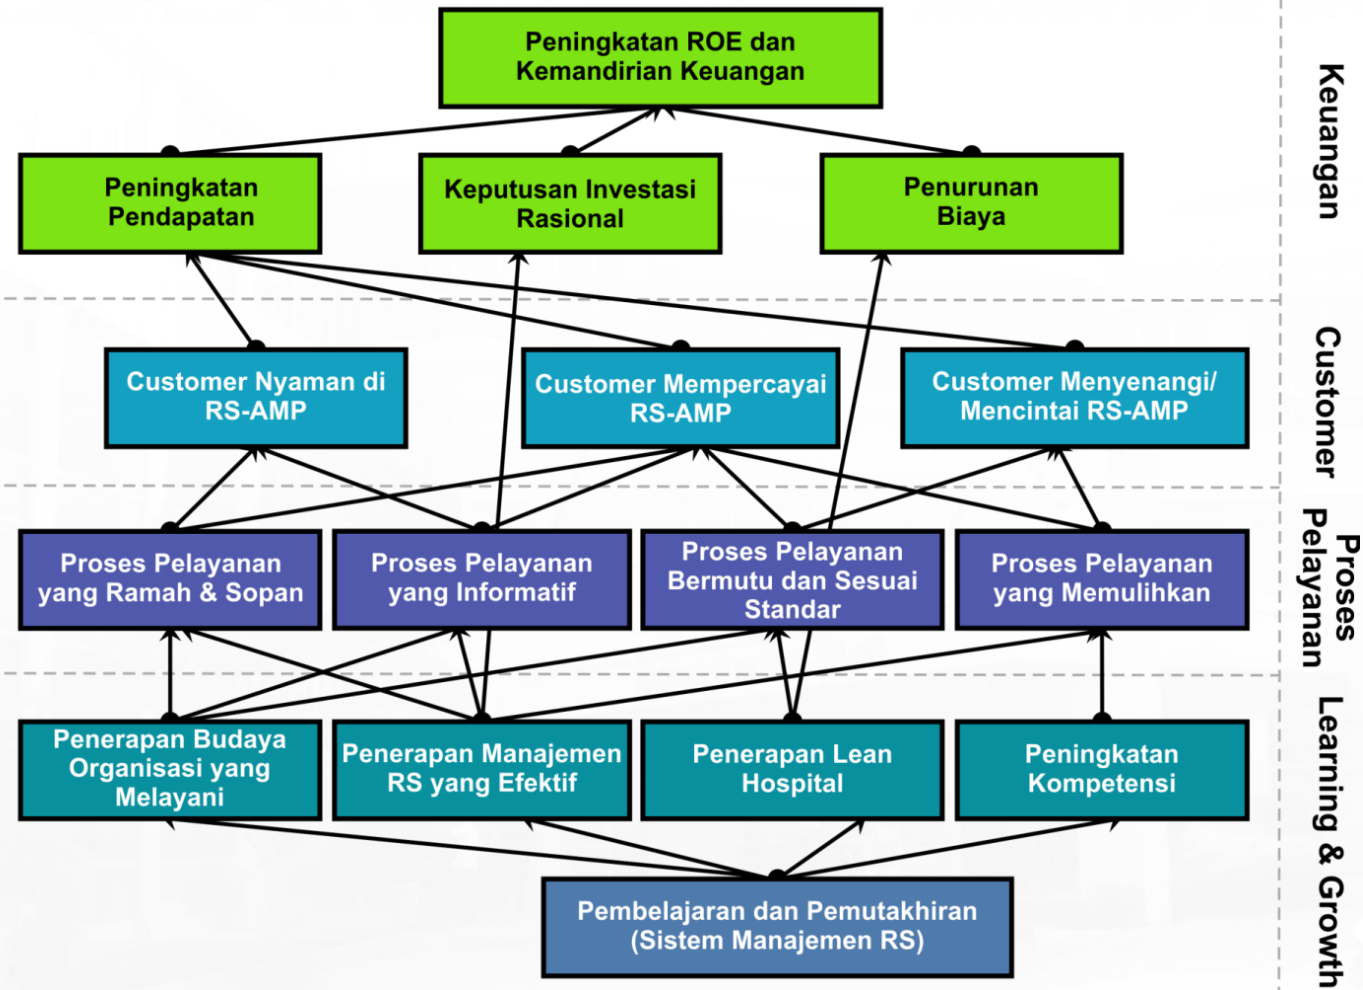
Peningkatan ROE dan Kemandirian Keuangan

Peningkatan Pendapatan

Keputusan Investasi Rasional

Penurunan Biaya

Keuangan

Customer Nyaman di RS-AMP

Customer Mempercayai RS-AMP

Customer Menyenangi/ Mencintai RS-AMP

Customer

Proses Pelayanan yang Ramah & Sopan

Proses Pelayanan yang Informatif

Proses Pelayanan Bermutu dan Sesuai Standar

Proses Pelayanan yang Memulihkan

Proses Pelayanan

Penerapan Budaya Organisasi yang Melayani

Penerapan Manajemen RS yang Efektif

Penerapan Lean Hospital

Peningkatan Kompetensi

Pembelajaran dan Pemutakhiran (Sistem Manajemen RS)

Learning & Growth